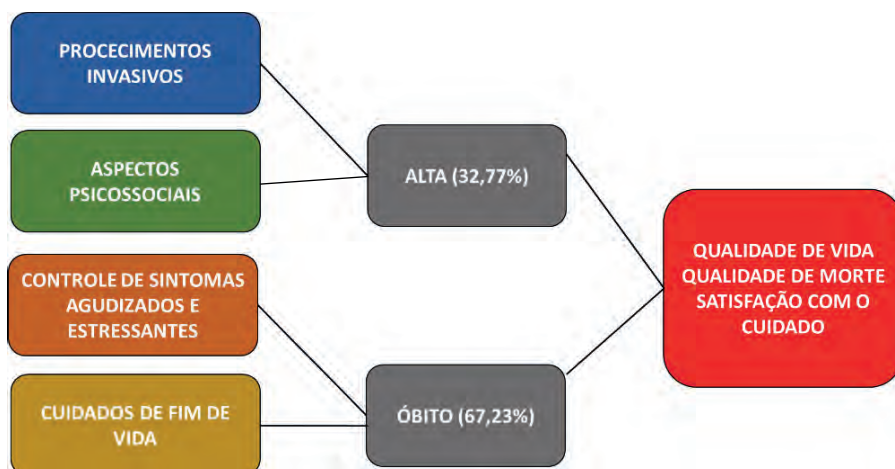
PROCECIMENTOS INVASIVOS

ASPECTOS PSICOSSOCIAIS

CONTROLE DE SINTOMAS AGUDIZADOS E ESTRESSANTES

CUIDADOS DE FIM DE VIDA

ALTA (32,77%)

ÓBITO (67,23%)

QUALIDADE DE VIDA
QUALIDADE DE MORTE
SATISFAÇÃO COM O CUIDADO